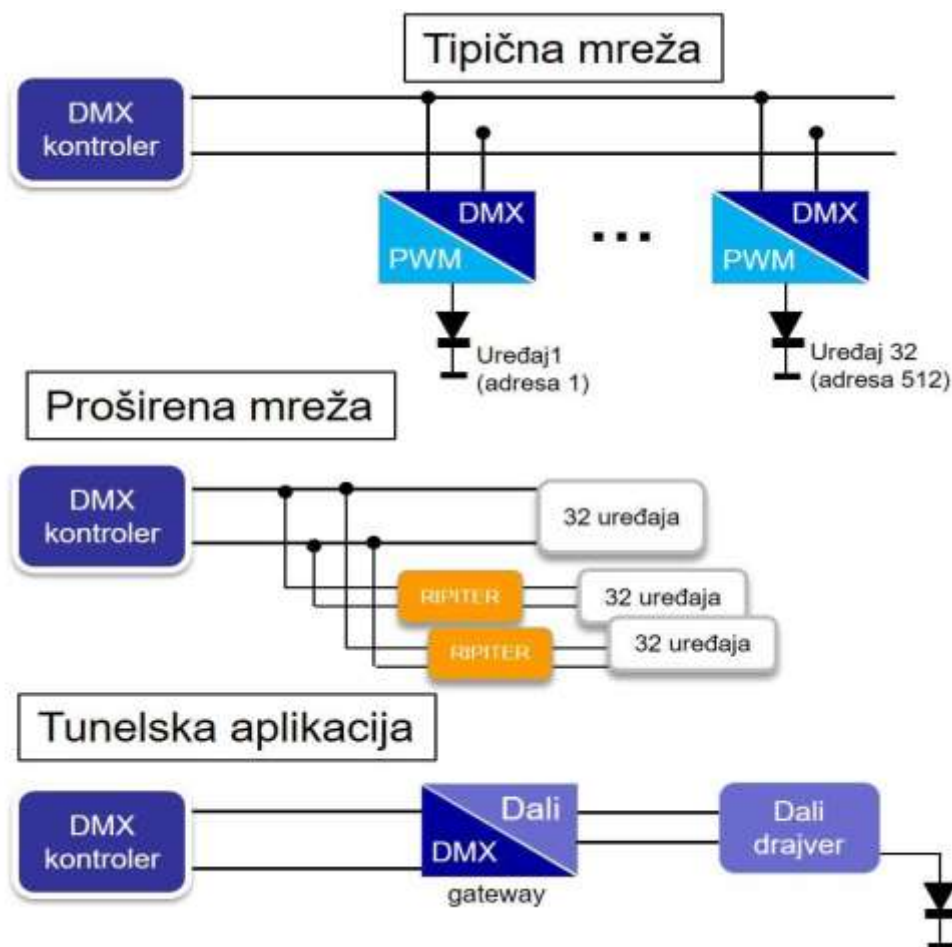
Tipična mreža

DMX kontroler

DMX
PWM

...

DMX
PWM

Uređaj1 (adresa 1)

Uređaj 32 (adresa 512)

Proširena mreža

DMX kontroler

32 uređaja

RIPITER

32 uređaja

RIPITER

32 uređaja

Tunelska aplikacija

DMX kontroler

Dali
DMX
gateway

Dali drajver